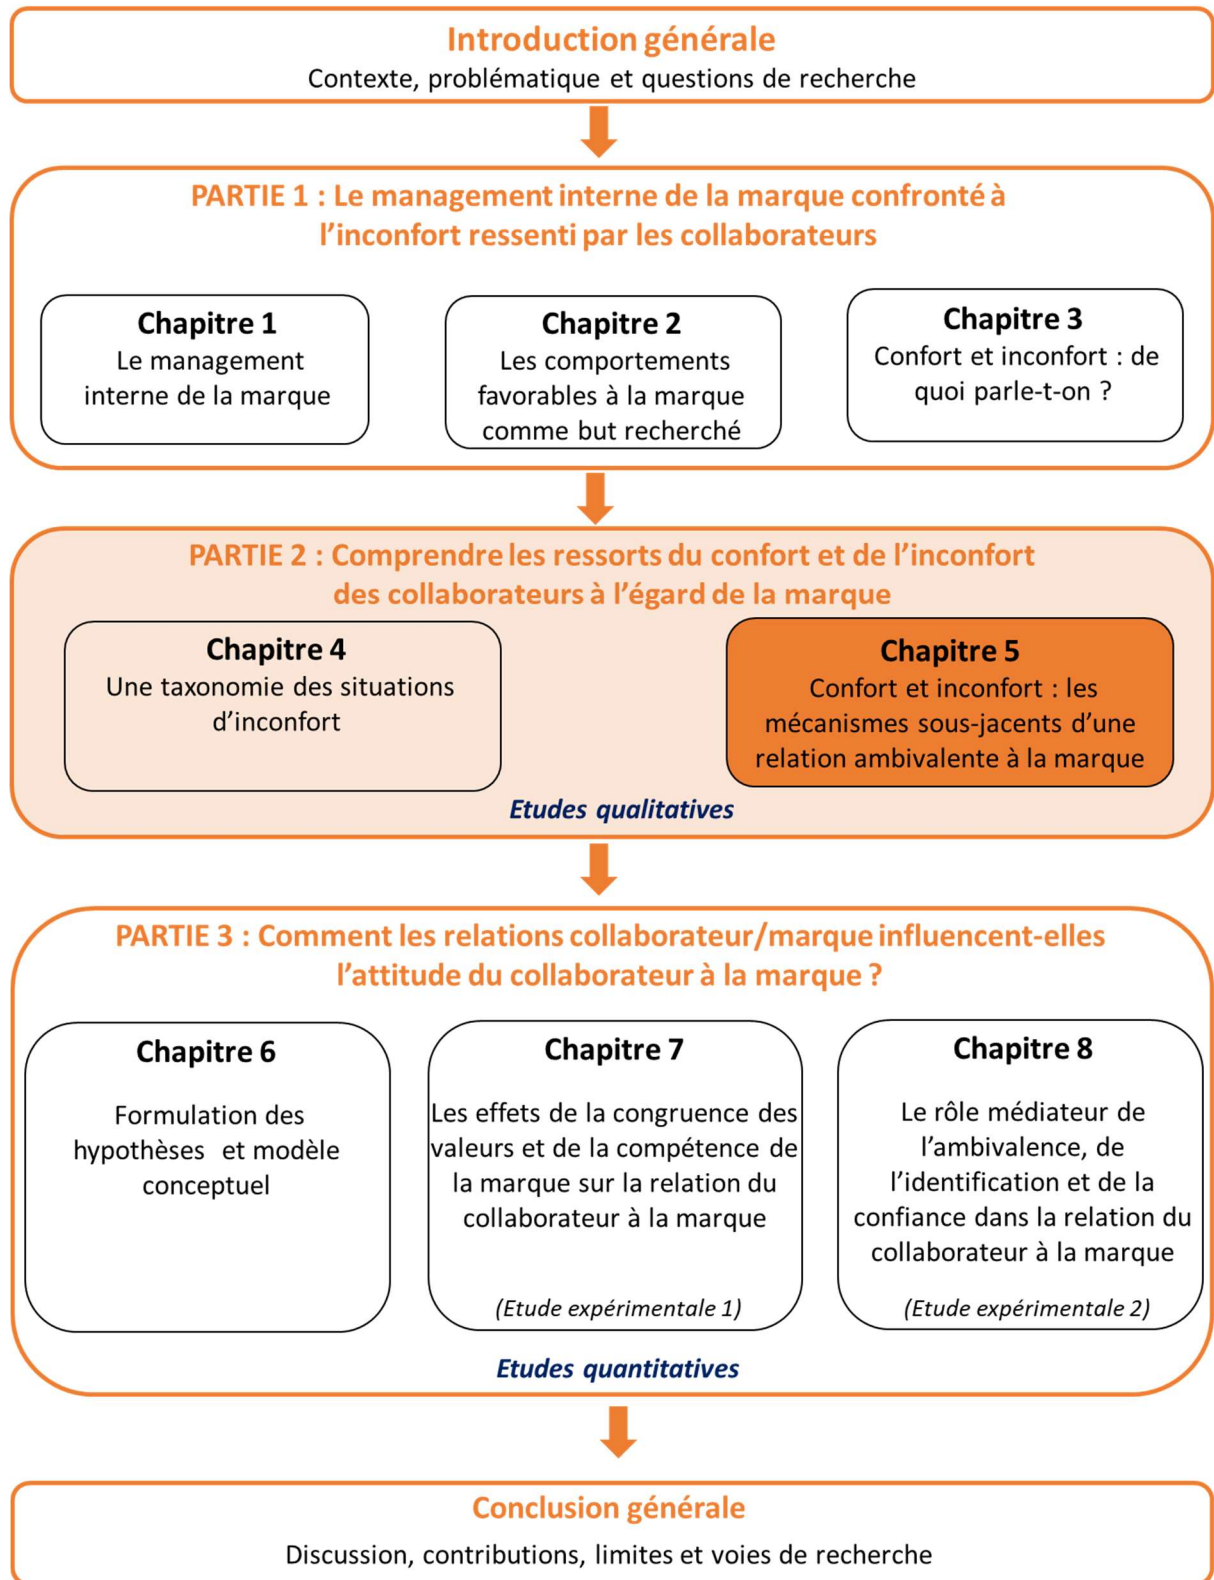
Introduction générale
Contexte, problématique et questions de recherche

PARTIE 1 : Le management interne de la marque confronté à l'inconfort ressenti par les collaborateurs

Chapitre 1
Le management interne de la marque

Chapitre 2
Les comportements favorables à la marque comme but recherché

Chapitre 3
Confort et inconfort : de quoi parle-t-on ?

PARTIE 2 : Comprendre les ressorts du confort et de l'inconfort des collaborateurs à l'égard de la marque

Chapitre 4
Une taxonomie des situations d'inconfort

Chapitre 5
Confort et inconfort : les mécanismes sous-jacents d'une relation ambivalente à la marque

Etudes qualitatives

PARTIE 3 : Comment les relations collaborateur/marque influencent-elles l'attitude du collaborateur à la marque ?

Chapitre 6
Formulation des hypothèses et modèle conceptuel

Chapitre 7
Les effets de la congruence des valeurs et de la compétence de la marque sur la relation du collaborateur à la marque
(Etude expérimentale 1)

Chapitre 8
Le rôle médiateur de l'ambivalence, de l'identification et de la confiance dans la relation du collaborateur à la marque
(Etude expérimentale 2)

Etudes quantitatives

Conclusion générale
Discussion, contributions, limites et voies de recherche